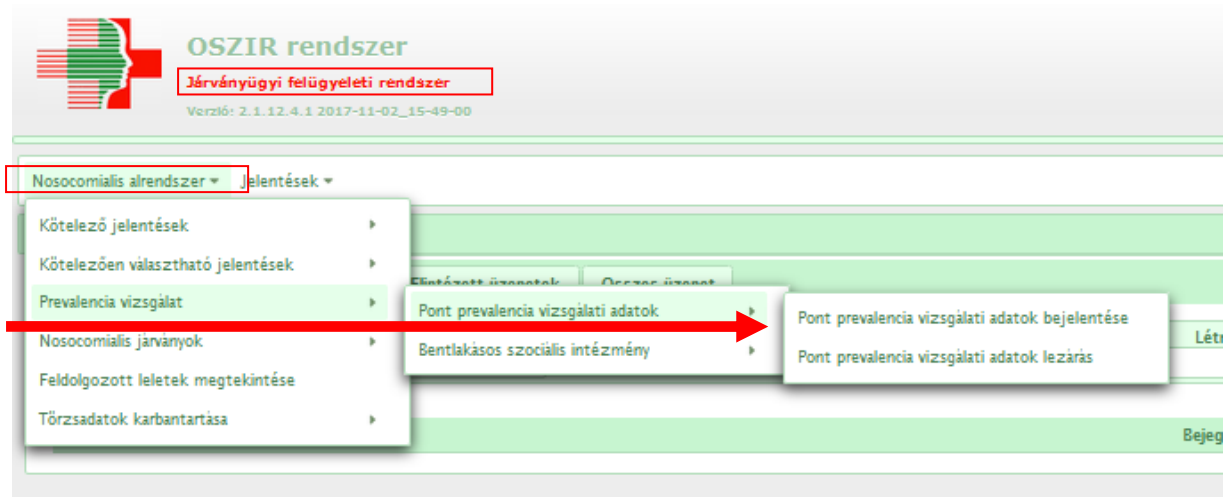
OSZIR rendszer
Járványügyi felügyeleti rendszer
Verzió: 2.1.12.4.1 2017-11-02_15-49-00

Nosocomialis alrendszer ▾ Jelentések ▾

Kötelező jelentések
Kötelezően választható jelentések
Prevalencia vizsgálat
Nosocomialis járványok
Feldolgozott leletek megtekintése
Törzsadatok karbantartása

Elintézett üzenetek
Összes üzenet

Pont prevalencia vizsgálati adatok
Bentlakásos szociális intézmény

Pont prevalencia vizsgálati adatok bejelentése
Pont prevalencia vizsgálati adatok lezárás

Létr
Bejeg